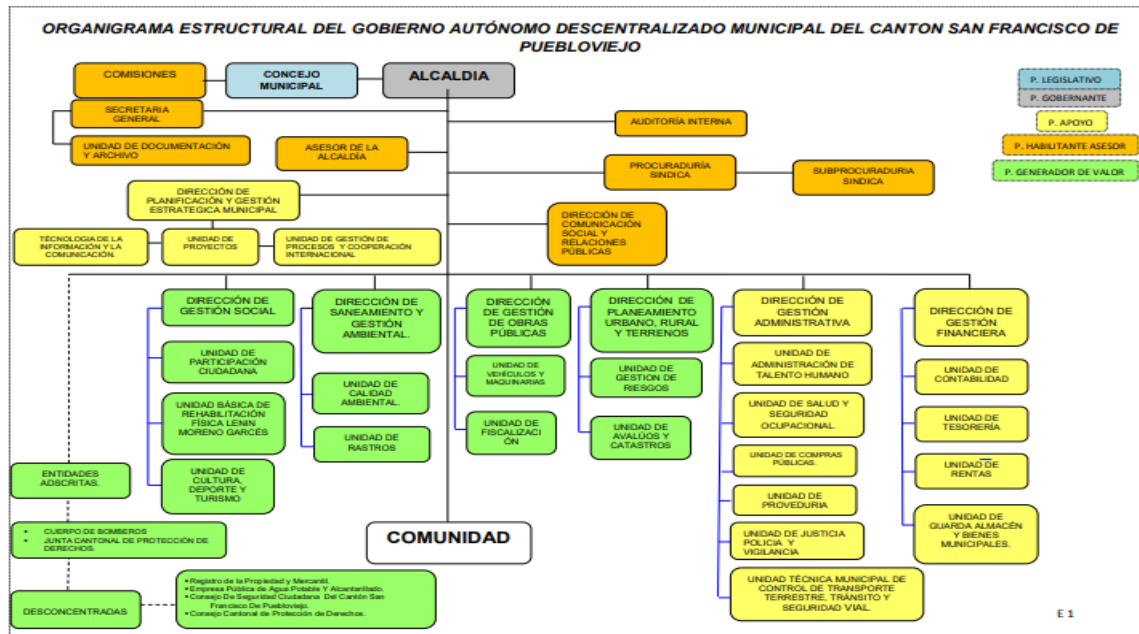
ORGANIGRAMA ESTRUCTURAL DEL GOBIERNO AUTÓNOMO DESCENTRALIZADO MUNICIPAL DEL CANTON SAN FRANCISCO DE PUEBLOVIEJO

COMISIONES

CONCEJO MUNICIPAL

ALCALDIA

P. LEGISLATIVO

P. GOBERNANTE

P. APOYO

P. HABILITANTE ASESOR

P. GENERADOR DE VALOR

SECRETARIA GENERAL

UNIDAD DE DOCUMENTACIÓN Y ARCHIVO

AUDITORÍA INTERNA

ASESOR DE LA ALCALDÍA

PROCURADURÍA SINDICA

SUBPROCURADURIA SINDICA

DIRECCIÓN DE PLANIFICACIÓN Y GESTIÓN ESTRATEGICA MUNICIPAL

TÉCNOLOGIA DE LA INFORMACIÓN Y LA COMUNICACIÓN.

UNIDAD DE PROYECTOS

UNIDAD DE GESTIÓN DE PROCESOS Y COOPERACIÓN INTERNACIONAL

DIRECCIÓN DE COMUNICACIÓN SOCIAL Y RELACIONES PÚBLICAS

DIRECCIÓN DE GESTIÓN SOCIAL

UNIDAD DE PARTICIPACIÓN CIUDADANA

UNIDAD BÁSICA DE REHABILITACIÓN FÍSICA LENIN MORENO GARCÉS

UNIDAD DE CULTURA, DEPORTE Y TURISMO

DIRECCIÓN DE SANEAMIENTO Y GESTIÓN AMBIENTAL.

UNIDAD DE CALIDAD AMBIENTAL.

UNIDAD DE RASTROS

DIRECCIÓN DE GESTIÓN DE OBRAS PÚBLICAS

UNIDAD DE VEHÍCULOS Y MAQUINARIAS

UNIDAD DE FISCALIZACIÓN

DIRECCIÓN DE PLANEAMIENTO URBANO, RURAL Y TERRENOS

UNIDAD DE GESTIÓN DE RIESGOS

UNIDAD DE AVALÚOS Y CATASTROS

DIRECCIÓN DE GESTIÓN ADMINISTRATIVA

UNIDAD DE ADMINISTRACIÓN DE TALENTO HUMANO

UNIDAD DE SALUD Y SEGURIDAD OCUPACIONAL

UNIDAD DE COMPRAS PÚBLICAS.

UNIDAD DE PROVEDURIA

UNIDAD DE JUSTICIA POLICIA Y VIGILANCIA

UNIDAD TÉCNICA MUNICIPAL DE CONTROL DE TRANSPORTE TERRESTRE, TRÁNSITO Y SEGURIDAD VIAL.

DIRECCIÓN DE GESTIÓN FINANCIERA

UNIDAD DE CONTABILIDAD

UNIDAD DE TESORERÍA

UNIDAD DE RENTAS

UNIDAD DE GUARDA ALMACÉN Y BIENES MUNICIPALES.

ENTIDADES ADSCRITAS.

• CUERPO DE BOMBEROS
• JUNTA CANTONAL DE PROTECCIÓN DE DERECHOS.

COMUNIDAD

DESCONCENTRADAS

• Registro de la Propiedad y Mercantil.
• Empresa Pública de Agua Potable Y Alcantarillado.
• Consejo De Seguridad Ciudadana Del Cantón San Francisco De Puebloviejo.
• Consejo Cantonal de Protección de Derechos.

E 1